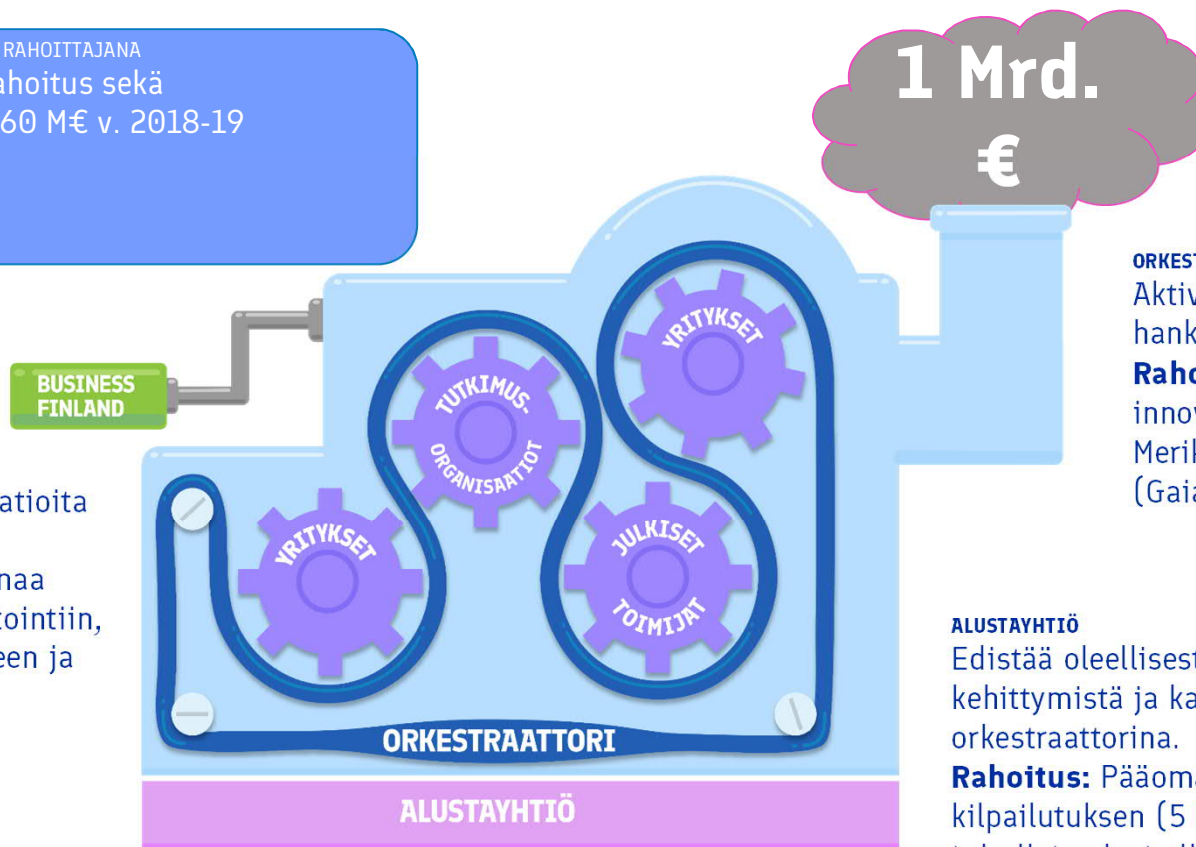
RAHOITTAJANA
ahoitus sekä
60 M€ v. 2018-19

1 Mrd. €

BUSINESS FINLAND

atioita

naa
tointiin,
een ja

YRITYKSET

TUTKIMUS-ORGANISAATIOT

YRITYKSET

JULKISET TOIMIJAT

ORKESTRAATTORI

ALUSTAYHTIÖ

ORKEST
Aktiv
hank
Raho
innov
Merik
(Gaia

ALUSTAYHTIÖ
Edistää oleellisest
kehittymistä ja ka
orkestraattorina.
Rahoitus: Pääoma
kilpailutuksen (5